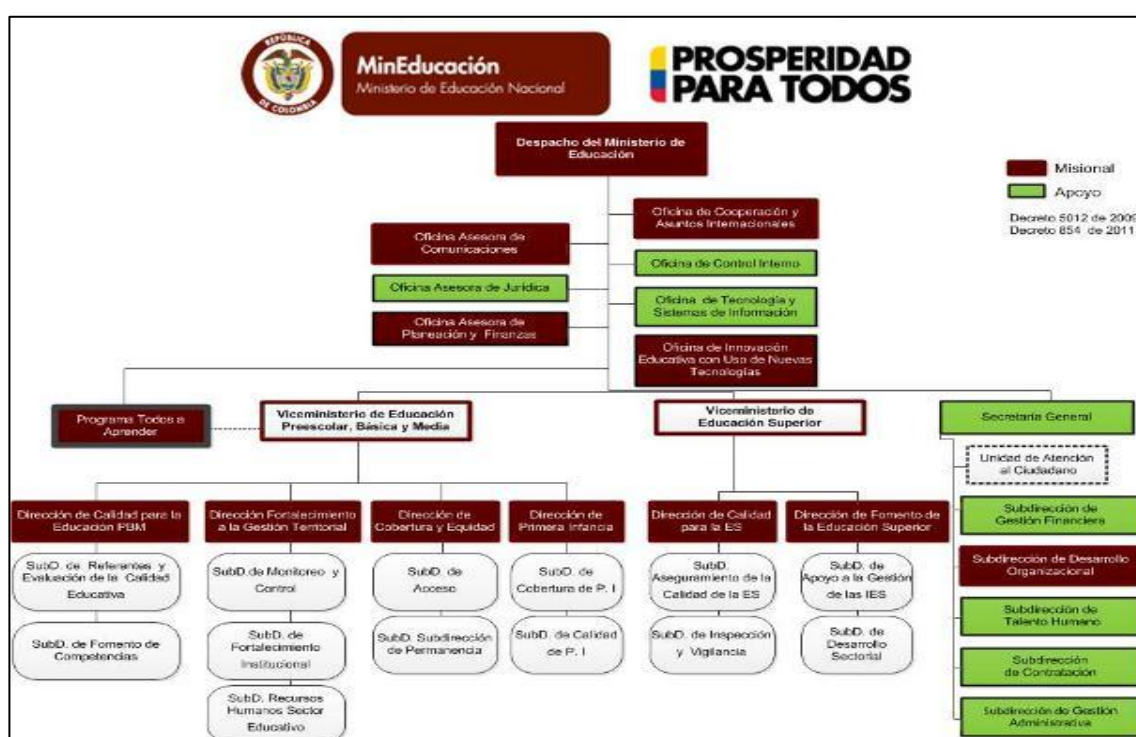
REPÚBLICA DE COLOMBIA

MinEducación
Ministerio de Educación Nacional

PROSPERIDAD PARA TODOS

Despacho del Ministerio de Educación

Misional
Apoyo

Decreto 5012 de 2009
Decreto 854 de 2011

Oficina de Cooperación y Asuntos Internacionales

Oficina Asesora de Comunicaciones

Oficina de Control Interno

Oficina Asesora de Jurídica

Oficina de Tecnología y Sistemas de Información

Oficina Asesora de Planeación y Finanzas

Oficina de Innovación Educativa con Uso de Nuevas Tecnologías

Programa Todos a Aprender

Viceministerio de Educación Preescolar, Básica y Media

Viceministerio de Educación Superior

Secretaría General

Unidad de Atención al Ciudadano

Dirección de Calidad para la Educación PBM

Dirección Fortalecimiento a la Gestión Territorial

Dirección de Cobertura y Equidad

Dirección de Primera Infancia

Dirección de Calidad para la ES

Dirección de Fomento de la Educación Superior

Subdirección de Gestión Financiera

SubD. de Referentes y Evaluación de la Calidad Educativa

SubD. de Fomento de Competencias

SubD. de Monitoreo y Control

SubD. de Fortalecimiento Institucional

SubD. Recursos Humanos Sector Educativo

SubD. de Acceso

SubD. Subdirección de Permanencia

SubD. de Cobertura de P. I

SubD. de Calidad de P. I

SubD. Aseguramiento de la Calidad de la ES

SubD. de Inspección y Vigilancia

SubD. de Apoyo a la Gestión de las IES

SubD. de Desarrollo Sectorial

Subdirección de Desarrollo Organizacional

Subdirección de Talento Humano

Subdirección de Contratación

Subdirección de Gestión Administrativa